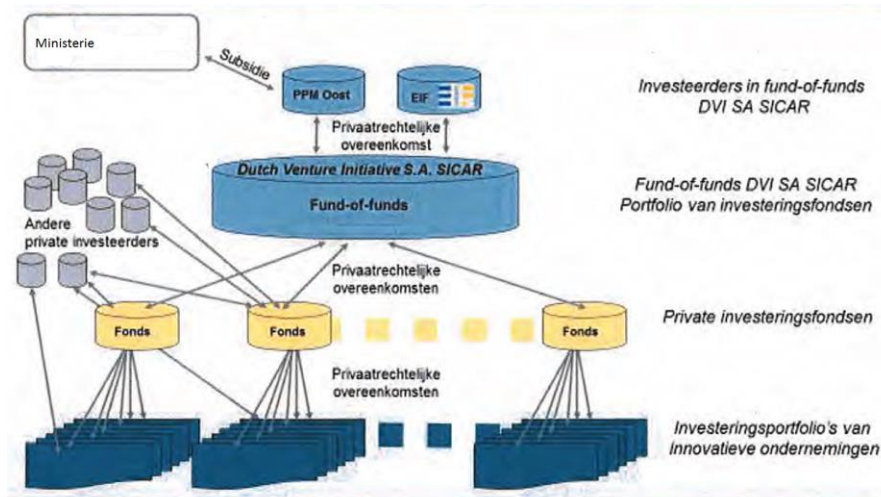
Ministerie

Subsidie

PPM Oost

EIF

Privaatrechtelijke overeenkomst

Dutch Venture Initiative S.A. SICAR

Fund-of-funds

Andere private investeerders

Privaatrechtelijke overeenkomsten

Fonds

Fonds

Fonds

Privaatrechtelijke overeenkomsten

Investeerders in fund-of-funds DVI SA SICAR

Fund-of-funds DVI SA SICAR Portfolio van investeringsfondsen

Private investeringsfondsen

Investeringsportfolio's van innovatieve ondernemingen